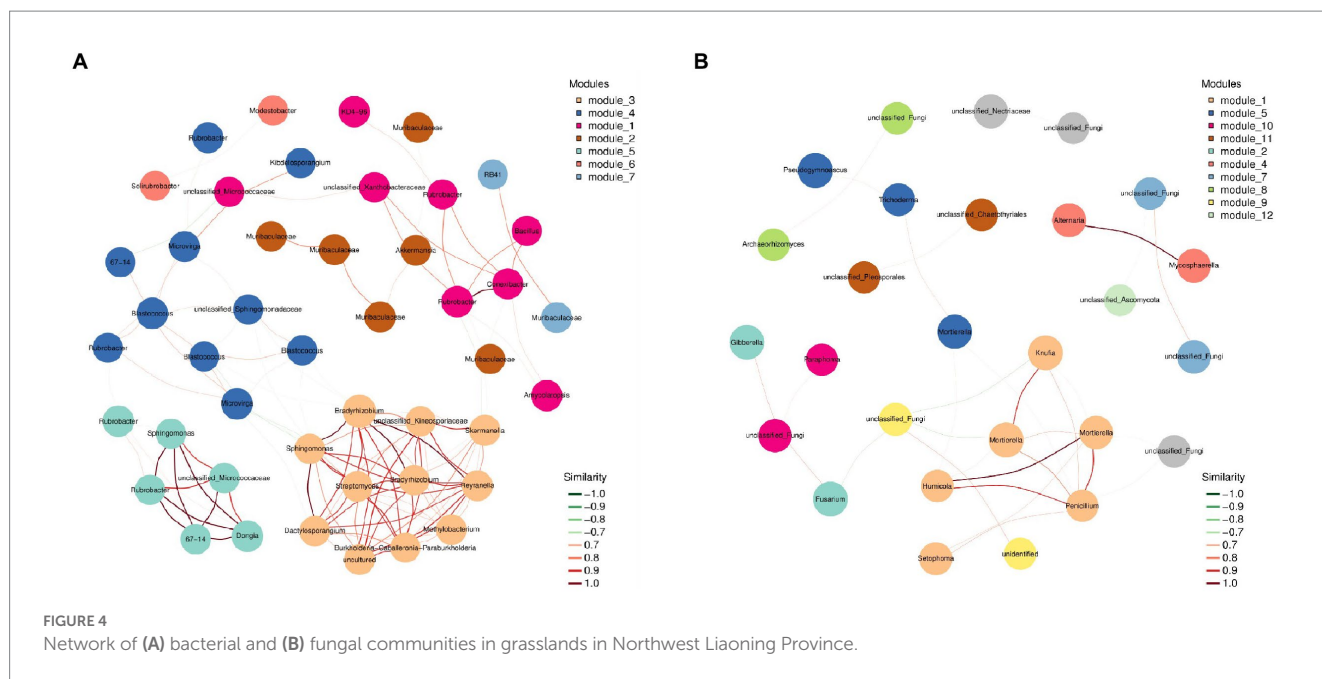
A

Modules
module_3
module_4
module_1
module_2
module_5
module_6
module_7

Modestobacter
KD4-96
Muribaculaceae
Rubrobacter
Kribbellosporangium
RB41
Solirubrobacter
unclassified_Nitrococcaceae
unclassified_Xanthobacteraceae
Rubrobacter
Bacillus
Muribaculaceae
Muribaculaceae
Akkermansia
Microvirga
67-14
Conexibacter
Rubrobacter
unclassified_Sphingomonadaceae
Blastococcus
Muribaculaceae
Muribaculaceae
Rubrobacter
Blastococcus
Blastococcus
Muribaculaceae
Amycolatopsis
Microvirga
Bradyrhizobium
Rubrobacter
unclassified_Kineosporiaceae
Sphingomonas
Skermanella
Sphingomonas
unclassified_Micrococcaceae
Bradyrhizobium
Streptomyces
Reyranella
Rubrobacter
Methylobacterium
Dactylosporangium
67-14
Dongia
Burkholderia-Caballeronia-Paraburkholderia
uncultured

Similarity
−1.0
−0.9
−0.8
−0.7
0.7
0.8
0.9
1.0

B

Modules
module_1
module_5
module_10
module_11
module_2
module_4
module_7
module_8
module_9
module_12

unclassified_Fungi
unclassified_Nectriaceae
unclassified_Fungi
Pseudogymnoascus
unclassified_Fungi
Trichoderma
unclassified_Chaetothyriales
Alternaria
Archaeorhizomyces
Mycosphaerella
unclassified_Pleosporales
unclassified_Ascomycota
Mortierella
Gibberella
Knufia
Paraphoma
unclassified_Fungi
unclassified_Fungi
Mortierella
unclassified_Fungi
Mortierella
unclassified_Fungi
Humicola
Penicillium
Fusarium
Setophoma
unidentified

Similarity
−1.0
−0.9
−0.8
−0.7
0.7
0.8
0.9
1.0

FIGURE 4
Network of (A) bacterial and (B) fungal communities in grasslands in Northwest Liaoning Province.